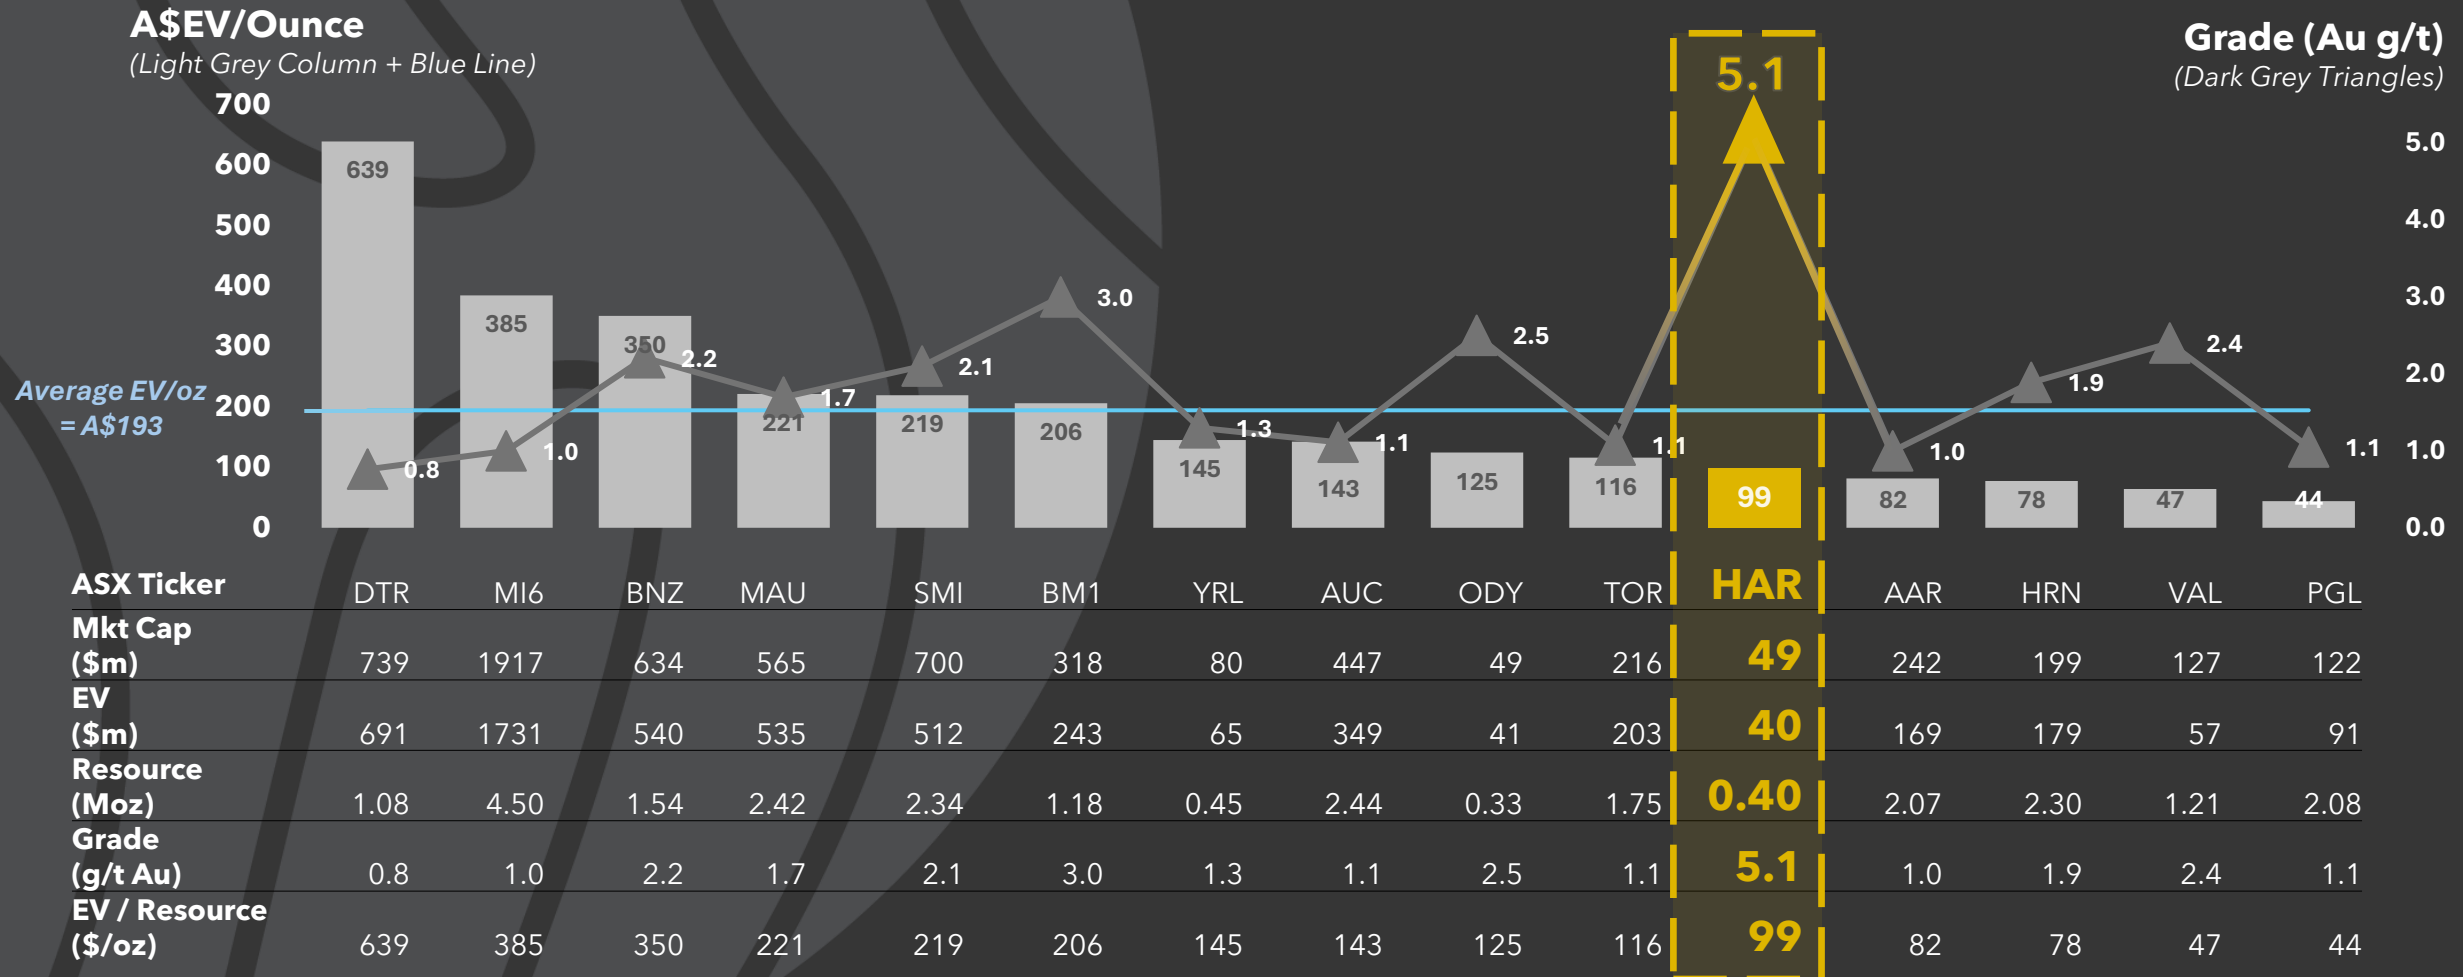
A$EV/Ounce
(Light Grey Column + Blue Line)

Grade (Au g/t)
(Dark Grey Triangles)

700
600
500
400
300
200
100
0

5.0
4.0
3.0
2.0
1.0
0.0

Average EV/oz = A$193

639 385 350 221 219 206 145 143 125 116 99 82 78 47 44

0.8 1.0 2.2 1.7 2.1 3.0 1.3 1.1 2.5 1.1 5.1 1.0 1.9 2.4 1.1

| ASX Ticker | DTR | MI6 | BNZ | MAU | SMI | BM1 | YRL | AUC | ODY | TOR | HAR | AAR | HRN | VAL | PGL |
|---|---|---|---|---|---|---|---|---|---|---|---|---|---|---|---|
| Mkt Cap ($m) | 739 | 1917 | 634 | 565 | 700 | 318 | 80 | 447 | 49 | 216 | 49 | 242 | 199 | 127 | 122 |
| EV ($m) | 691 | 1731 | 540 | 535 | 512 | 243 | 65 | 349 | 41 | 203 | 40 | 169 | 179 | 57 | 91 |
| Resource (Moz) | 1.08 | 4.50 | 1.54 | 2.42 | 2.34 | 1.18 | 0.45 | 2.44 | 0.33 | 1.75 | 0.40 | 2.07 | 2.30 | 1.21 | 2.08 |
| Grade (g/t Au) | 0.8 | 1.0 | 2.2 | 1.7 | 2.1 | 3.0 | 1.3 | 1.1 | 2.5 | 1.1 | 5.1 | 1.0 | 1.9 | 2.4 | 1.1 |
| EV / Resource ($/oz) | 639 | 385 | 350 | 221 | 219 | 206 | 145 | 143 | 125 | 116 | 99 | 82 | 78 | 47 | 44 |